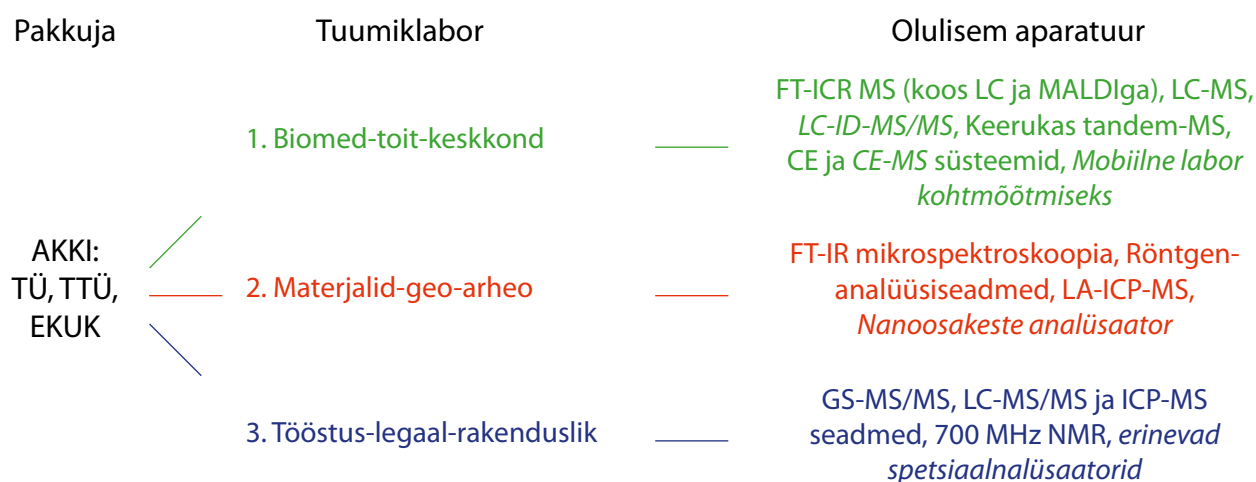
Pakkuja

Tuumiklabor

Olulisem aparatuur

AKKI: TÜ, TTÜ, EKUK

1. Biomed-toit-keskkond

FT-ICR MS (koos LC ja MALDIga), LC-MS, LC-ID-MS/MS, Keerukas tandem-MS, CE ja CE-MS süsteemid, Mobiilne labor kohtmõõtmiseks

2. Materjalid-geo-arheo

FT-IR mikrospektroskoopia, Röntgenanalüüsiseadmed, LA-ICP-MS, Nanoosakeste analüsaator

3. Tööstus-legaal-rakenduslik

GS-MS/MS, LC-MS/MS ja ICP-MS seadmed, 700 MHz NMR, erinevad spetsiaalnalüsaatorid